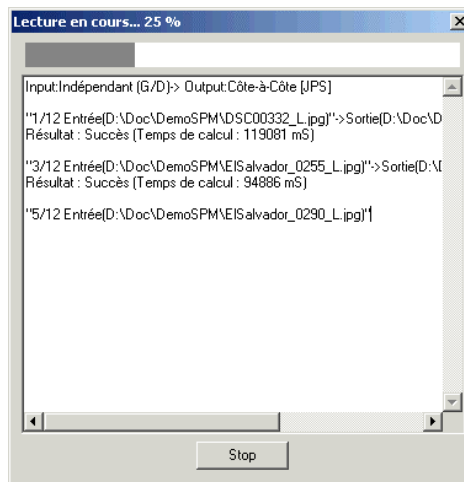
Lecture en cours... 25 %

Input:Indépendant (G/D)-> Output:Côte-à-Côte [JPS]

"1/12 Entrée(D:\Doc\DemoSPM\DSC00332_L.jpg)"->Sortie(D:\Doc\D
Résultat : Succès (Temps de calcul : 119081 mS)

"3/12 Entrée(D:\Doc\DemoSPM\ElSalvador_0255_L.jpg)"->Sortie(D:\[
Résultat : Succès (Temps de calcul : 94886 mS)

"5/12 Entrée(D:\Doc\DemoSPM\ElSalvador_0290_L.jpg)"

Stop